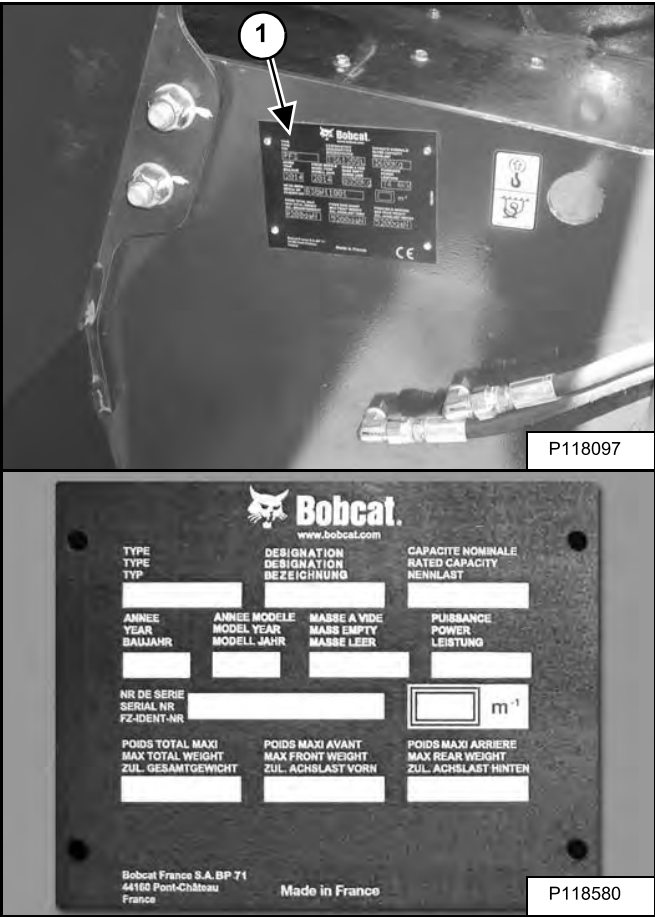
1

P118097

Bobcat.
www.bobcat.com

TYPE
TYPE
TYP

DESIGNATION
DESIGNATION
BEZEICHNUNG

CAPACITE NOMINALE
RATED CAPACITY
NENNLAST

ANNEE
YEAR
BAUJAHR

ANNEE MODELE
MODEL YEAR
MODELL JAHR

MASSE A VIDE
MASS EMPTY
MASSE LEER

PUISSANCE
POWER
LEISTUNG

NR DE SERIE
SERIAL NR
FZ-IDENT-NR

$m^{-1}$

POIDS TOTAL MAXI
MAX TOTAL WEIGHT
ZUL. GESAMTGEWICHT

POIDS MAXI AVANT
MAX FRONT WEIGHT
ZUL. ACHSLAST VORN

POIDS MAXI ARRIERE
MAX REAR WEIGHT
ZUL. ACHSLAST HINTEN

Bobcat France S.A. BP 71
44160 Pont-Château
France

Made in France

P118580